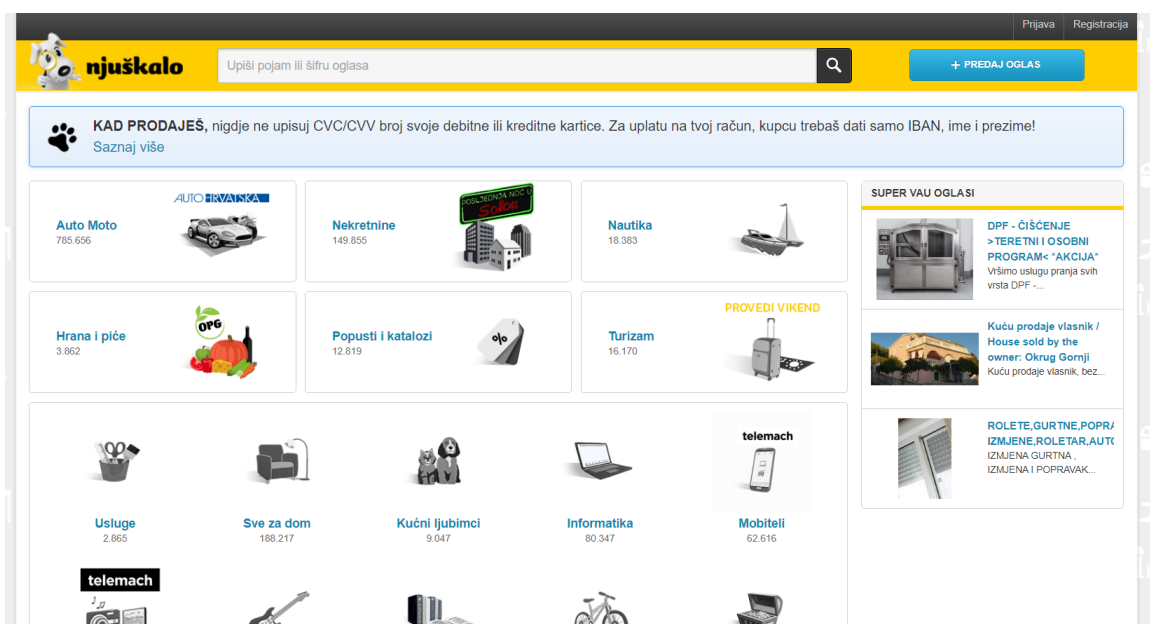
Prijava Registracija

njuškalo

Upiši pojam ili šifru oglasa

+ PREDAJ OGLAS

KAD PRODAJEŠ, nigdje ne upisuj CVC/CVV broj svoje debitne ili kreditne kartice. Za uplatu na tvoj račun, kupcu trebaš dati samo IBAN, ime i prezime!
Saznaj više

AUTO HRVATSKA
Auto Moto
785.656

POSLJEDNJA NOĆ U SOBOU
Nekretnine
149.855

Nautika
18.383

OPG
Hrana i piće
3.862

Popusti i katalozi
12.819

PROVEDI VIKEND
Turizam
16.170

Usluge
2.865

Sve za dom
188.217

Kućni ljubimci
9.047

Informatika
80.347

telemach
Mobiteli
62.616

telemach

SUPER VAU OGLASI

DPF - ČIŠĆENJE >TERETNI I OSOBNI PROGRAM< "AKCIJA"
Vršimo uslugu pranja svih vrsta DPF -...

Kuću prodaje vlasnik / House sold by the owner: Okrug Gornji
Kuću prodaje vlasnik, bez...

ROLETE,GURTNE,POPRA IZMJENE,ROLETAR,AUTO
IZMJENA GURTNA , IZMJENA I POPRAVAK...